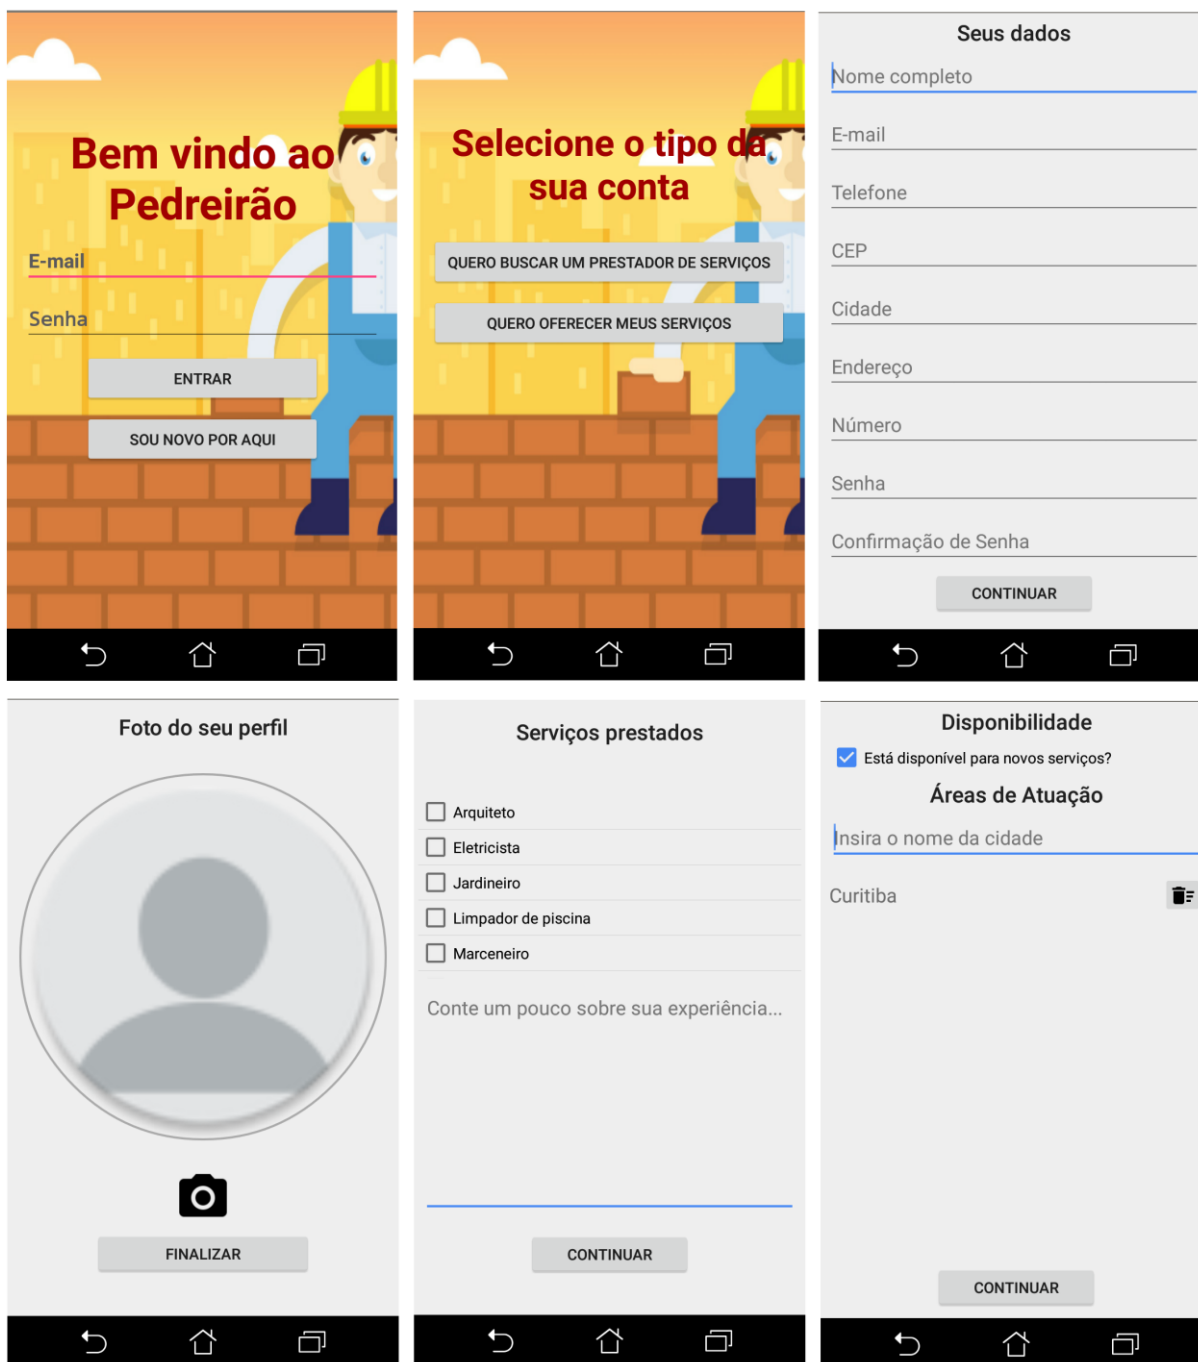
Bem vindo ao Pedreirão

E-mail

Senha

ENTRAR

SOU NOVO POR AQUI

Selecione o tipo da sua conta

QUERO BUSCAR UM PRESTADOR DE SERVIÇOS

QUERO OFERECER MEUS SERVIÇOS

Seus dados

Nome completo

E-mail

Telefone

CEP

Cidade

Endereço

Número

Senha

Confirmação de Senha

CONTINUAR

Foto do seu perfil

FINALIZAR

Serviços prestados

Arquiteto

Eletricista

Jardineiro

Limpador de piscina

Marceneiro

Conte um pouco sobre sua experiência...

CONTINUAR

Disponibilidade

Está disponível para novos serviços?

Áreas de Atuação

Insira o nome da cidade

Curitiba

CONTINUAR